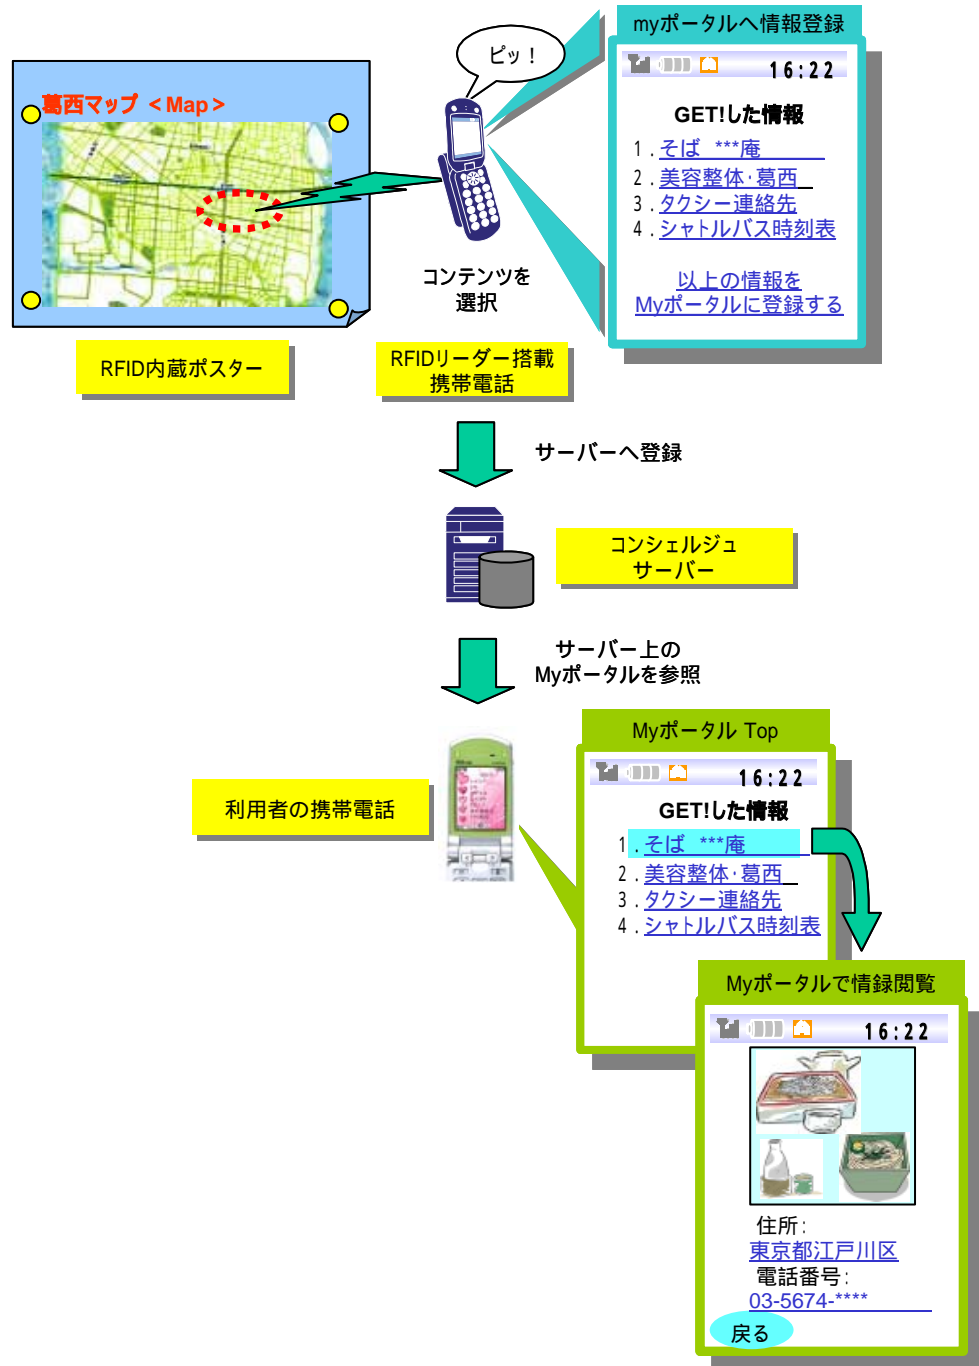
葛西マップ ＜Map＞

RFID内蔵ポスター

ピッ！

コンテンツを選択

RFIDリーダー搭載携帯電話

myポータルへ情報登録

16:22

GET!した情報

1．そば ***庵
2．美容整体･葛西
3．タクシー連絡先
4．シャトルバス時刻表

以上の情報をMyポータルに登録する

サーバーへ登録

コンシェルジュサーバー

サーバー上のMyポータルを参照

利用者の携帯電話

Myポータル Top

16:22

GET!した情報

1．そば ***庵
2．美容整体･葛西
3．タクシー連絡先
4．シャトルバス時刻表

Myポータルで情録閲覧

16:22

住所：
東京都江戸川区
電話番号：
03-5674-****

戻る